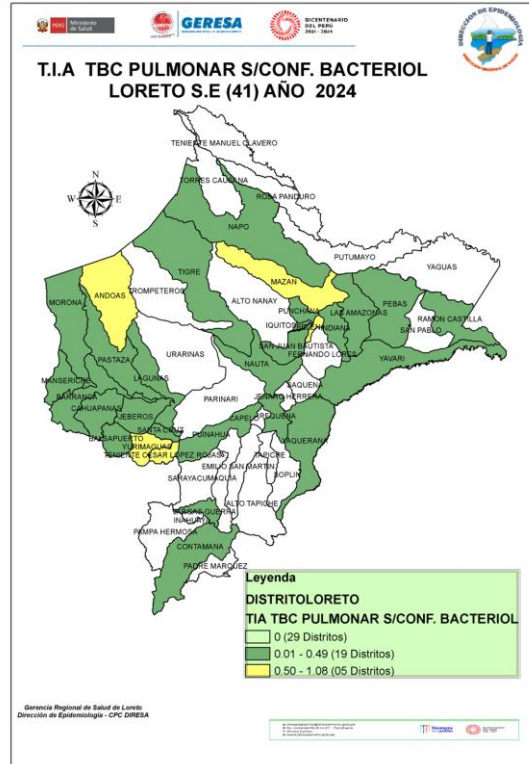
PERÚ Ministerio de Salud

GERESA

BICENTENARIO DEL PERÚ 2021 - 2024

DIRECCIÓN DE EPIDEMIOLOGÍA

T.I.A TBC PULMONAR S/CONF. BACTERIOL
LORETO S.E (41) AÑO 2024

N
W E
S

TENIENTE MANUEL CLAVERO
TORRES CAUSANA
ROSA PANDURO
NAPO
PUTUMAYO
YAGUAS
TIGRE
MAZAN
TROMPETEROS
ANDOAS
ALTO NANAY
LAS AMAZONAS
PEBAS
RAMON CASTILLA
PUNCHANA
IQUITOS
INDIANA
SAN PABLO
MORONA
SAN JUAN BAUTISTA
FERNANDO LORES
PASTAZA
URARINAS
NAUTA
YAVARI
MANSERICHE
LAGUNAS
SAQUENA
BARRANCA
PARINARI
JENARO HERRERA
CAHUAPANAS
JEBEROS
CAPELO
REQUENA
SANTA CRUZ
BALSAPUERTO
YURIMAGUAS
PUINAHUA
TENIENTE CESAR LOPEZ ROJAS
SOPLIN
TAPICHE
EMILIO SAN MARTIN
SARAYACU
MAQUIA
ALTO TAPICHE
VARGAS GUERRA
INAHUAYA
PAMPA HERMOSA
CONTAMANA
PADRE MARQUEZ
YAQUERANA

Leyenda
DISTRITOLORETO
TIA TBC PULMONAR S/CONF. BACTERIOL
0 (29 Distritos)
0.01 - 0.49 (19 Distritos)
0.50 - 1.08 (05 Distritos)

Gerencia Regional de Salud de Loreto
Dirección de Epidemiología - CPC DIRESA